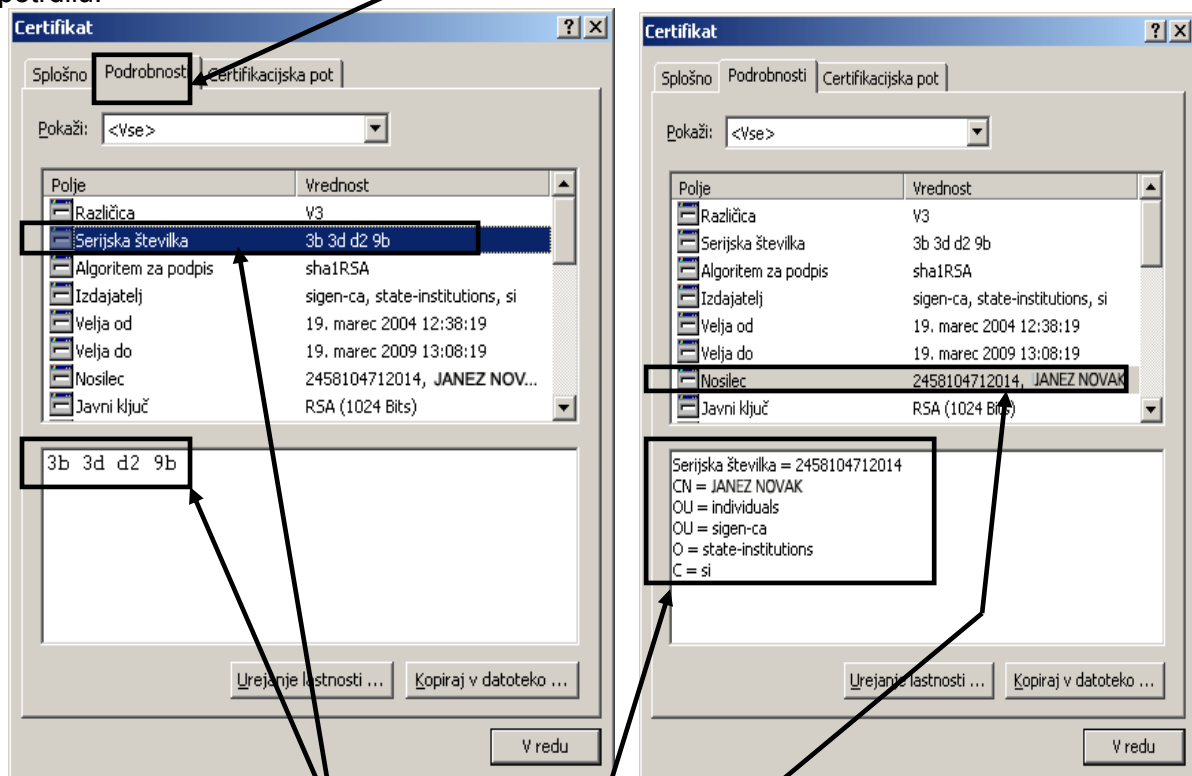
potrdila.

Certifikat

? X

Splošno | Podrobnosti | Certifikacijska pot

Pokaži: <Vse>

| Polje | Vrednost |
|---|---|
| Različica | V3 |
| Serijska številka | 3b 3d d2 9b |
| Algoritem za podpis | sha1RSA |
| Izdajatelj | sigen-ca, state-institutions, si |
| Velja od | 19. marec 2004 12:38:19 |
| Velja do | 19. marec 2009 13:08:19 |
| Nosilec | 2458104712014, JANEZ NOV... |
| Javni ključ | RSA (1024 Bits) |

3b 3d d2 9b

Urejanje lastnosti ... | Kopiraj v datoteko ...

V redu

Certifikat

? X

Splošno | Podrobnosti | Certifikacijska pot

Pokaži: <Vse>

| Polje | Vrednost |
|---|---|
| Različica | V3 |
| Serijska številka | 3b 3d d2 9b |
| Algoritem za podpis | sha1RSA |
| Izdajatelj | sigen-ca, state-institutions, si |
| Velja od | 19. marec 2004 12:38:19 |
| Velja do | 19. marec 2009 13:08:19 |
| Nosilec | 2458104712014, JANEZ NOVAK |
| Javni ključ | RSA (1024 Bits) |

Serijska številka = 2458104712014
CN = JANEZ NOVAK
OU = individuals
OU = sigen-ca
O = state-institutions
C = si

Urejanje lastnosti ... | Kopiraj v datoteko ...

V redu